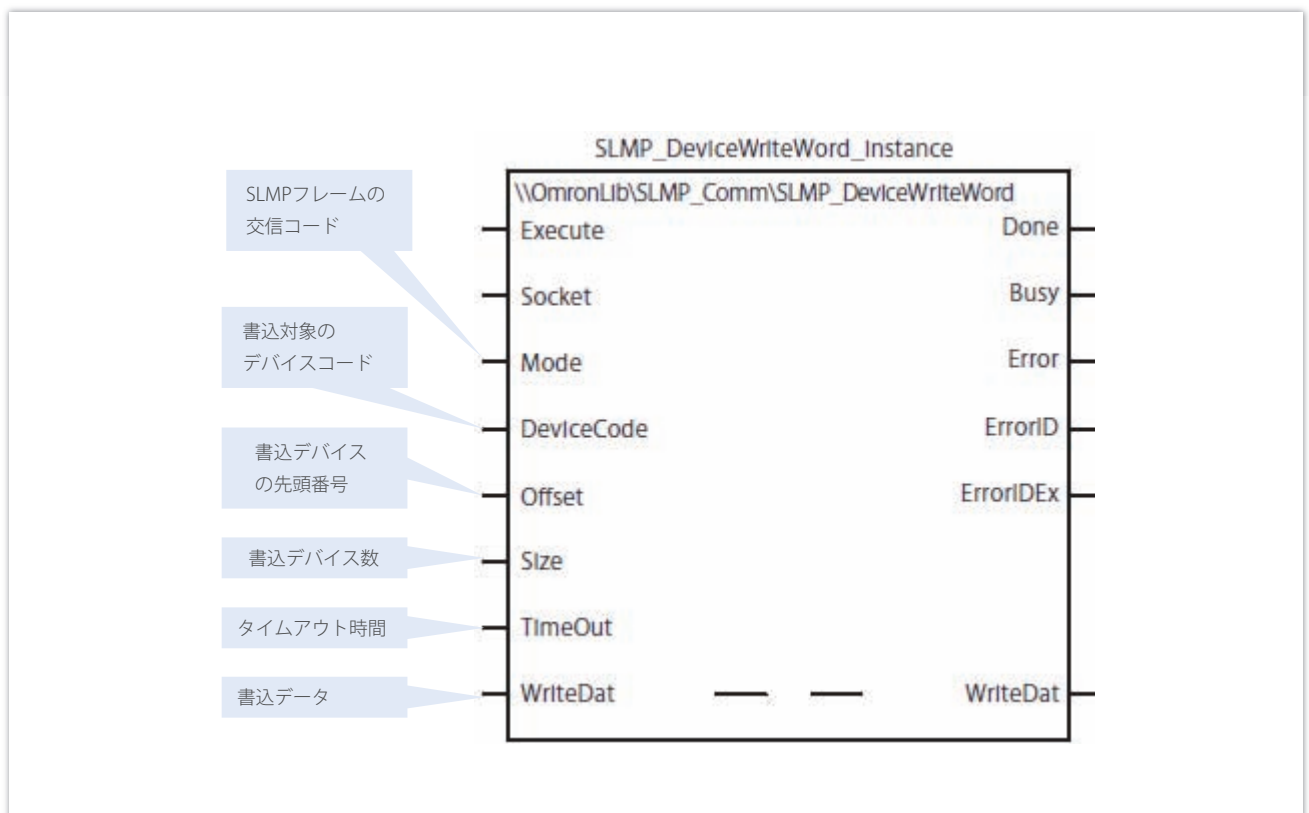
SLMP_DeviceWriteWord_Instance

\\OmronLib\SLMP_Comm\SLMP_DeviceWriteWord

SLMPフレームの交信コード

書込対象のデバイスコード

書込デバイスの先頭番号

書込デバイス数

タイムアウト時間

書込データ

Execute

Socket

Mode

DeviceCode

Offset

Size

TimeOut

WriteDat

Done

Busy

Error

ErrorID

ErrorIDEx

WriteDat